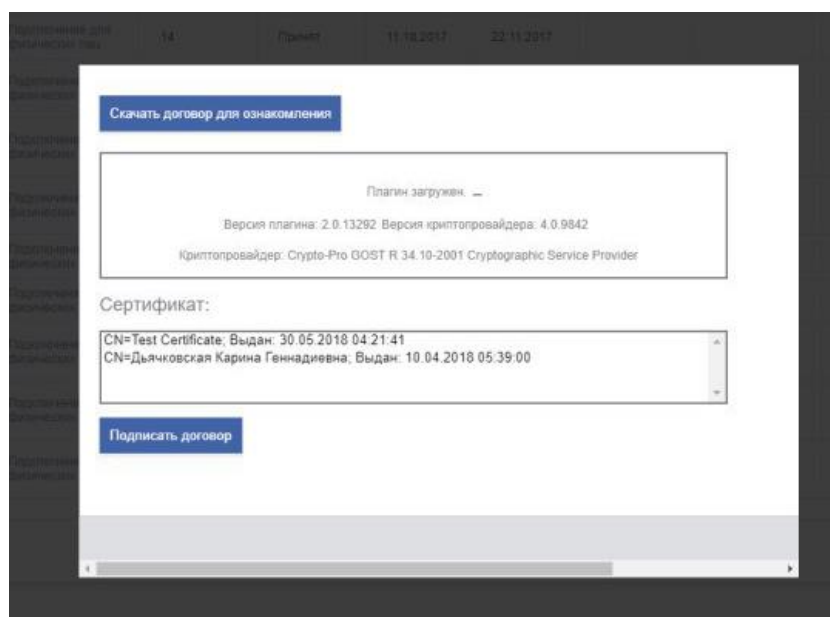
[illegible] 14 Принят 11.10.2017 22.11.2017

Скачать договор для ознакомления

Плагин загружен. —

Версия плагина: 2.0.13292 Версия криптопровайдера: 4.0.9842

Криптопровайдер: Crypto-Pro GOST R 34.10-2001 Cryptographic Service Provider

Сертификат:

CN=Test Certificate; Выдан: 30.05.2018 04:21:41
CN=Дьячковская Карина Геннадиевна; Выдан: 10.04.2018 05:39:00

Подписать договор